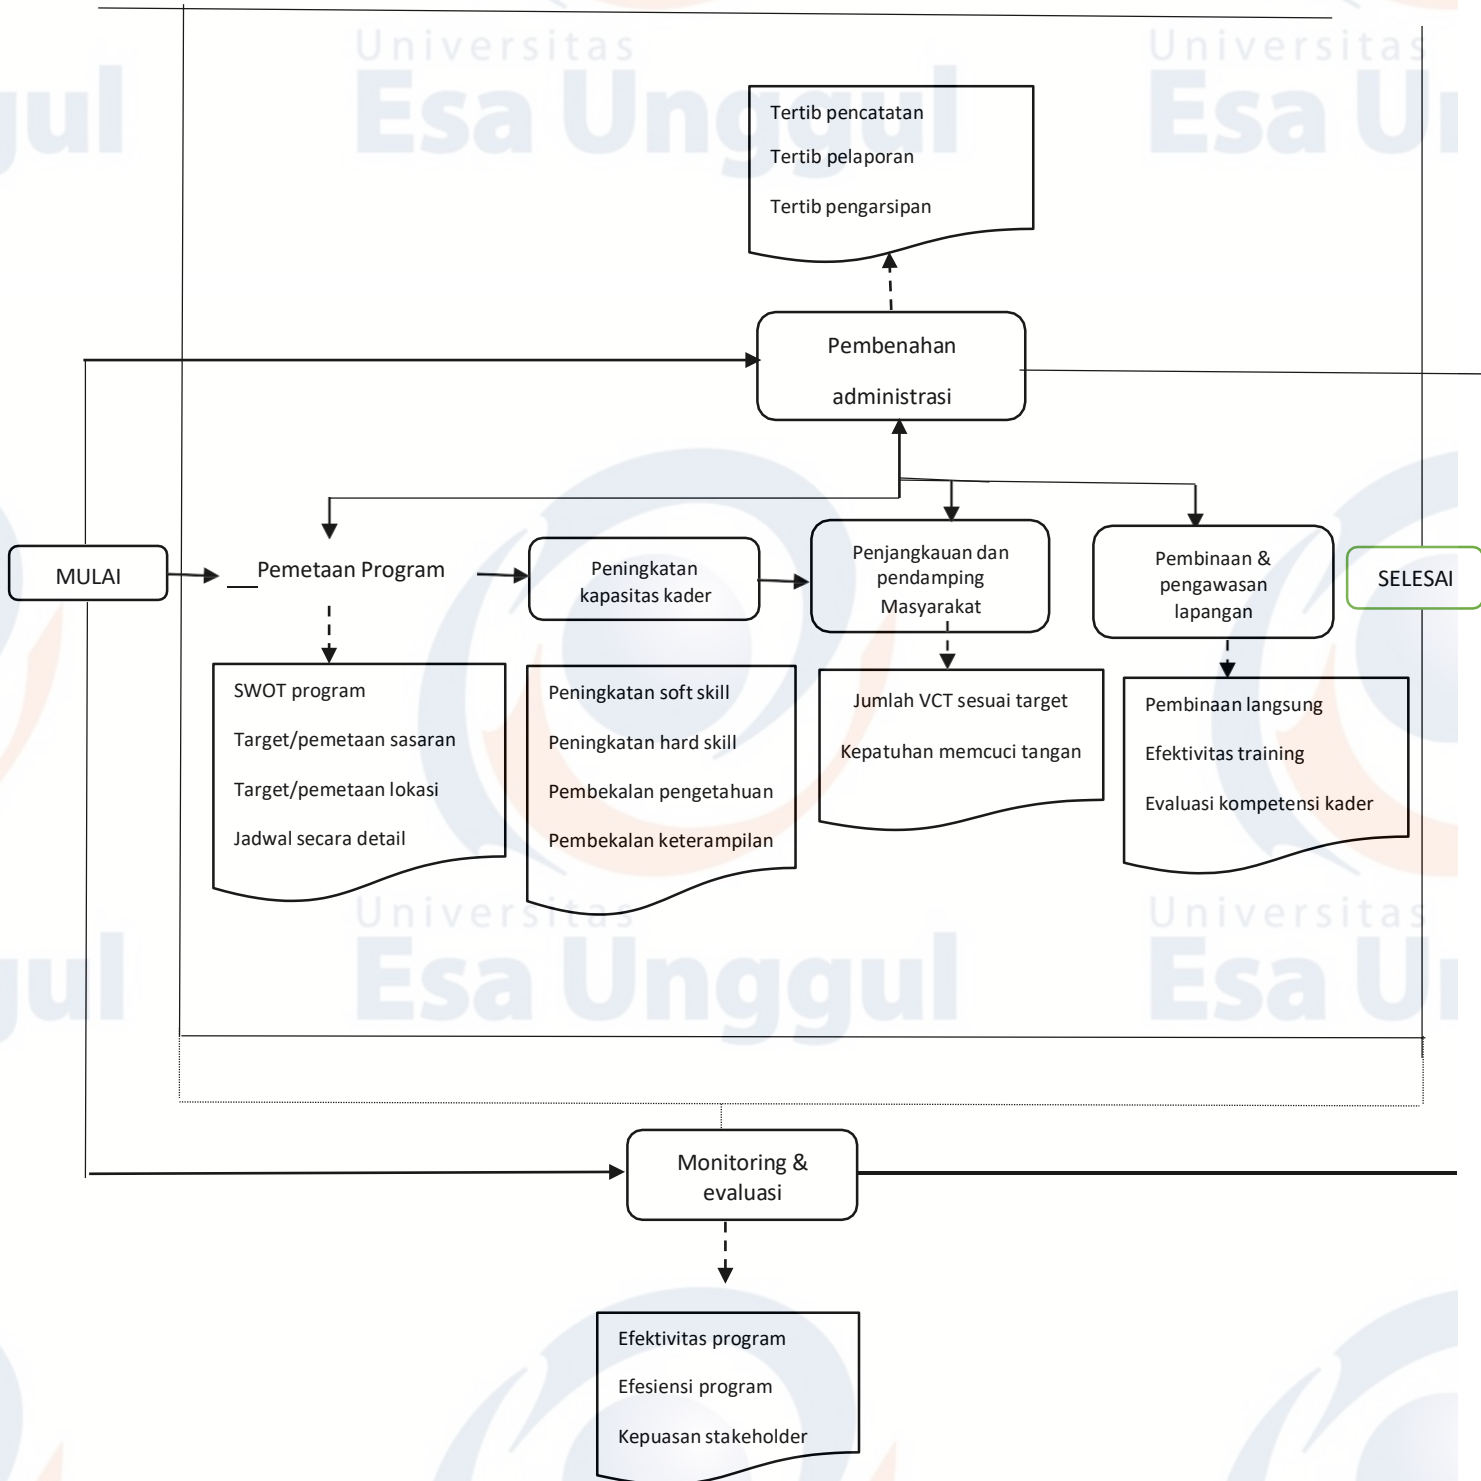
Universitas
Esa Unggul

Universitas
Esa U

Tertib pencatatan
Tertib pelaporan
Tertib pengarsipan

Pembenahan administrasi

MULAI

Pemetaan Program

Peningkatan kapasitas kader

Penjangkauan dan pendamping Masyarakat

Pembinaan & pengawasan lapangan

SELESAI

SWOT program
Target/pemetaan sasaran
Target/pemetaan lokasi
Jadwal secara detail

Peningkatan soft skill
Peningkatan hard skill
Pembekalan pengetahuan
Pembekalan keterampilan

Jumlah VCT sesuai target
Kepatuhan memcuci tangan

Pembinaan langsung
Efektivitas training
Evaluasi kompetensi kader

Universitas
Esa Unggul

Universitas
Esa U

Monitoring & evaluasi

Efektivitas program
Efesiensi program
Kepuasan stakeholder